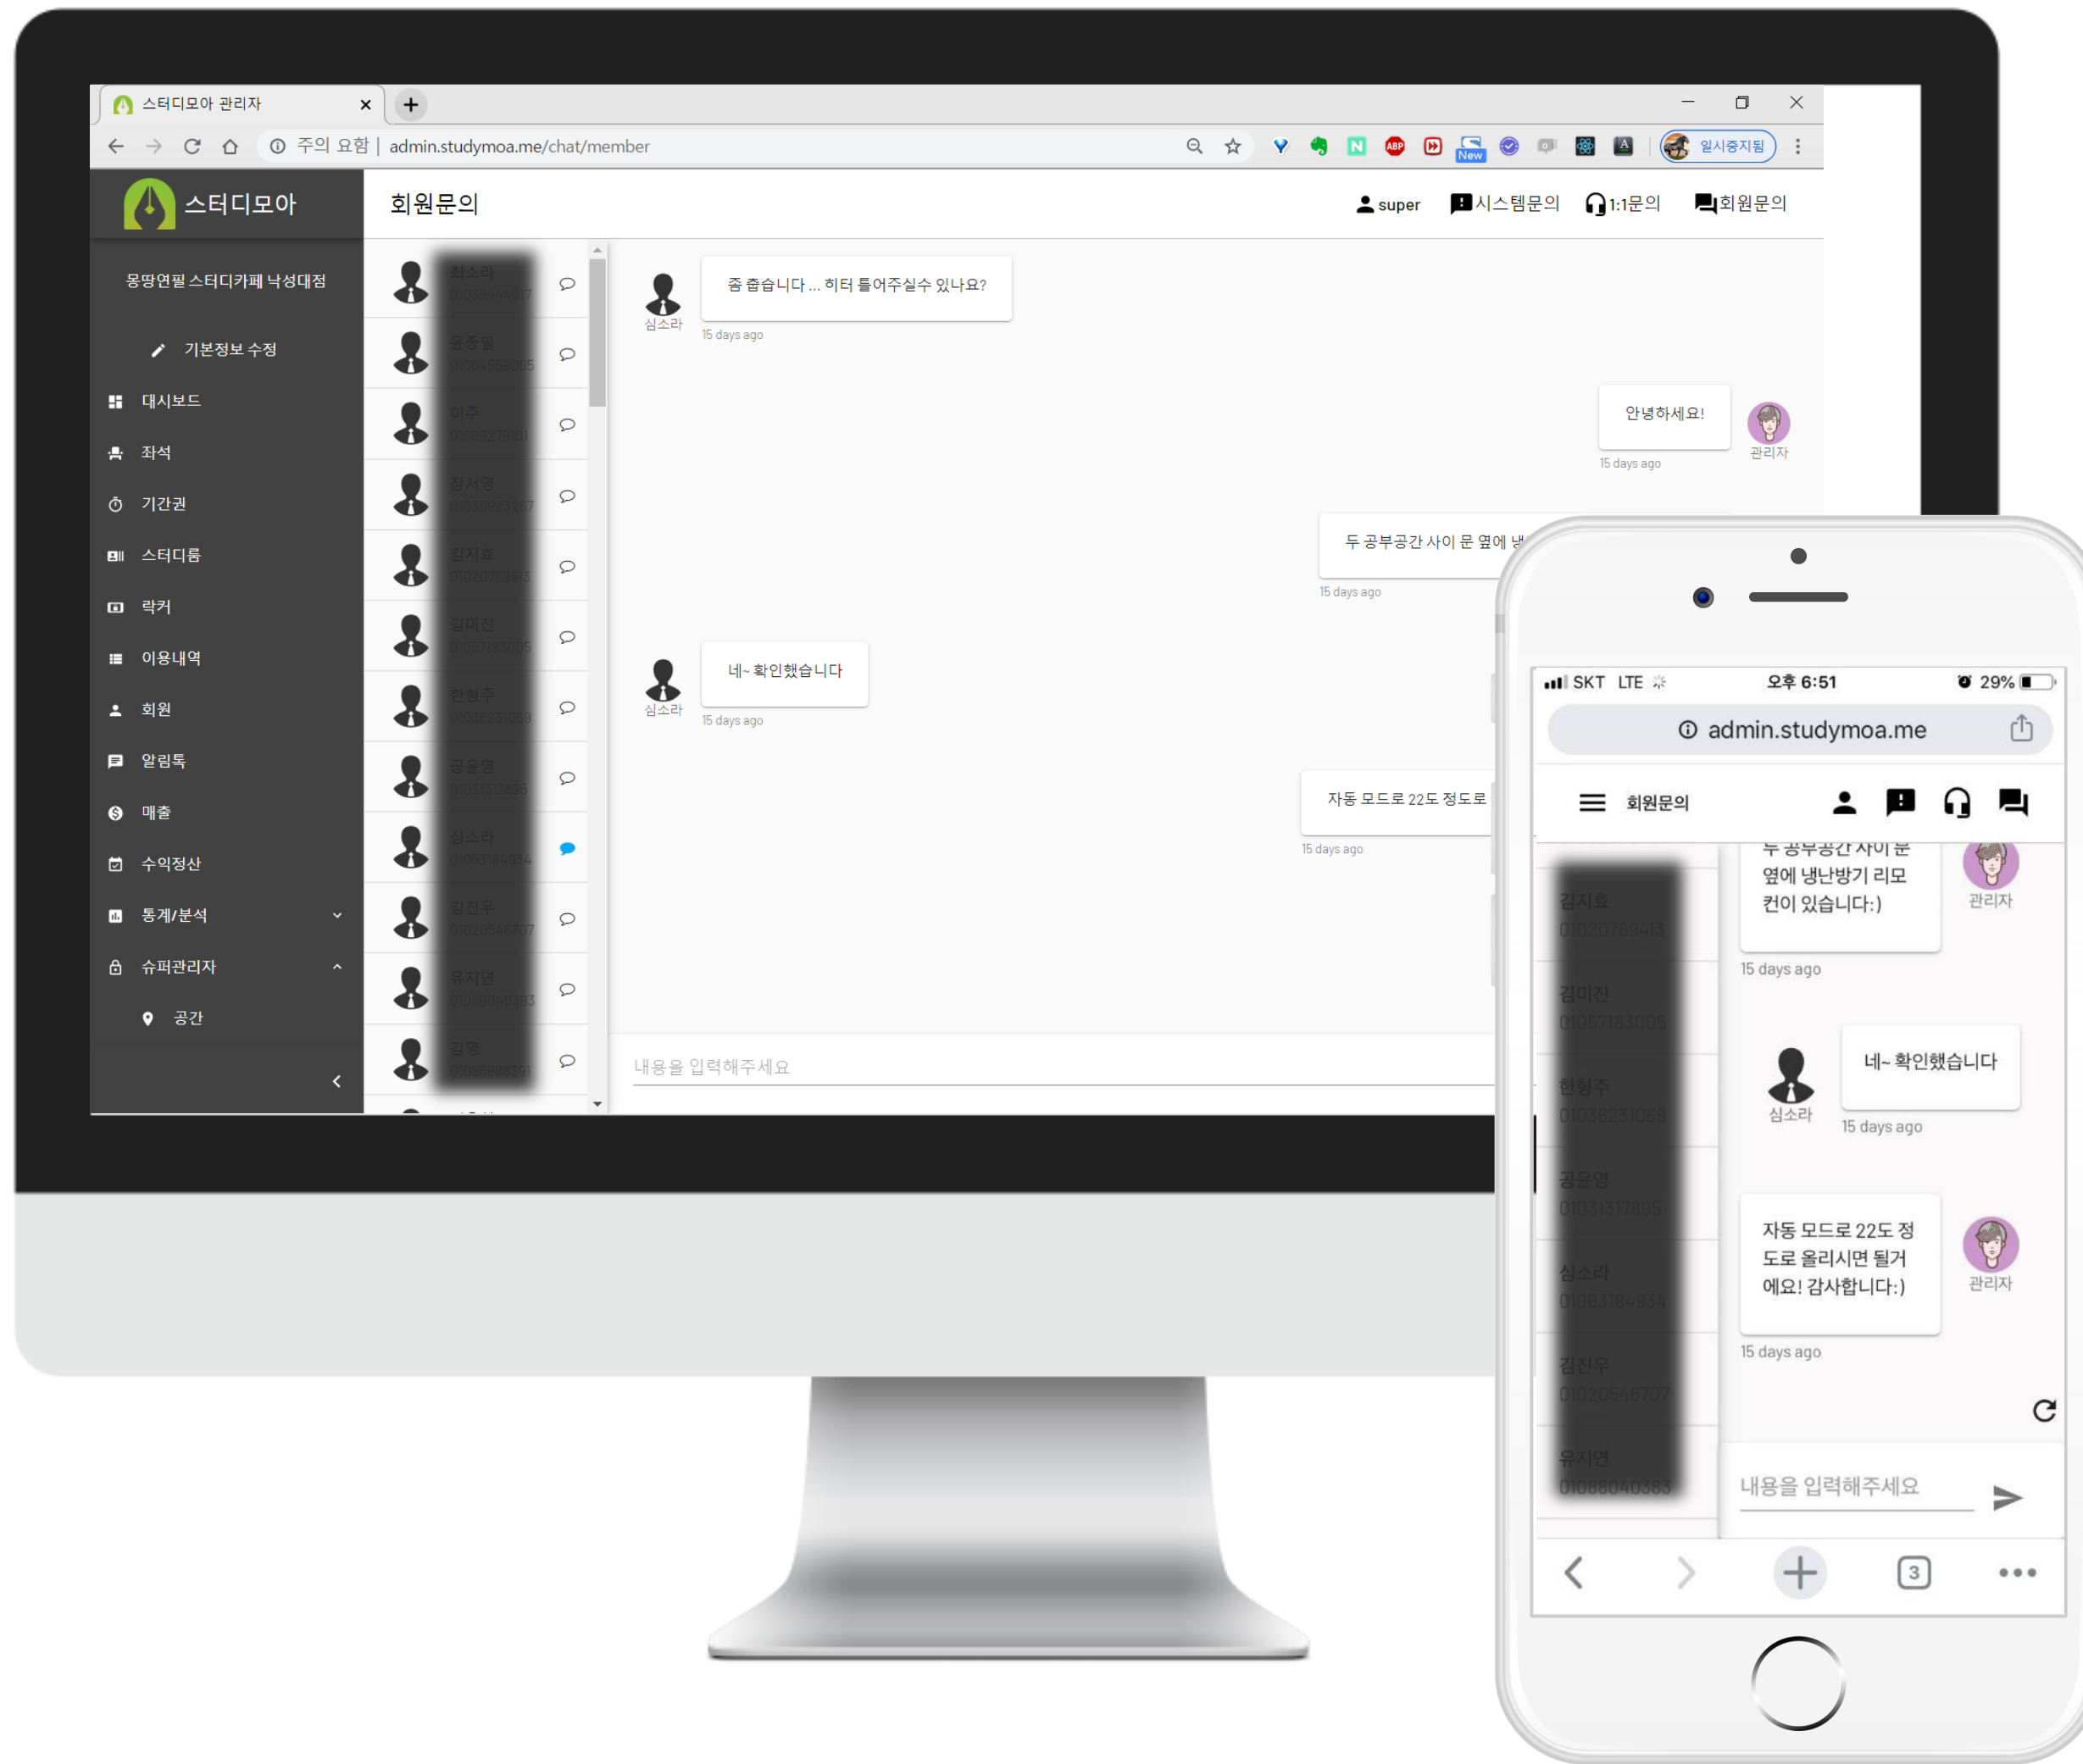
스터디모아 관리자 ×
주의 요함 | admin.studymoa.me/chat/member
New
일시중지됨

스터디모아
회원문의
super 시스템문의 1:1문의 회원문의

몽땅연필 스터디카페 낙성대점
기본정보 수정
대시보드
좌석
기간권
스터디룸
락커
이용내역
회원
알림톡
매출
수익정산
통계/분석
슈퍼관리자
공간

좀 춥습니다 ... 히터 틀어주실수 있나요?
심소라
15 days ago

안녕하세요!
관리자
15 days ago

두 공부공간 사이 문 옆에 냉
15 days ago

네~ 확인했습니다
심소라
15 days ago

자동 모드로 22도 정도로
15 days ago

내용을 입력해주세요

SKT LTE 오후 6:51 29%
admin.studymoa.me
회원문의
두 공부공간 사이 문 옆에 냉난방기 리모컨이 있습니다:)
관리자
15 days ago
네~ 확인했습니다
심소라
15 days ago
자동 모드로 22도 정도로 올리시면 될거에요! 감사합니다:)
관리자
15 days ago
내용을 입력해주세요
3